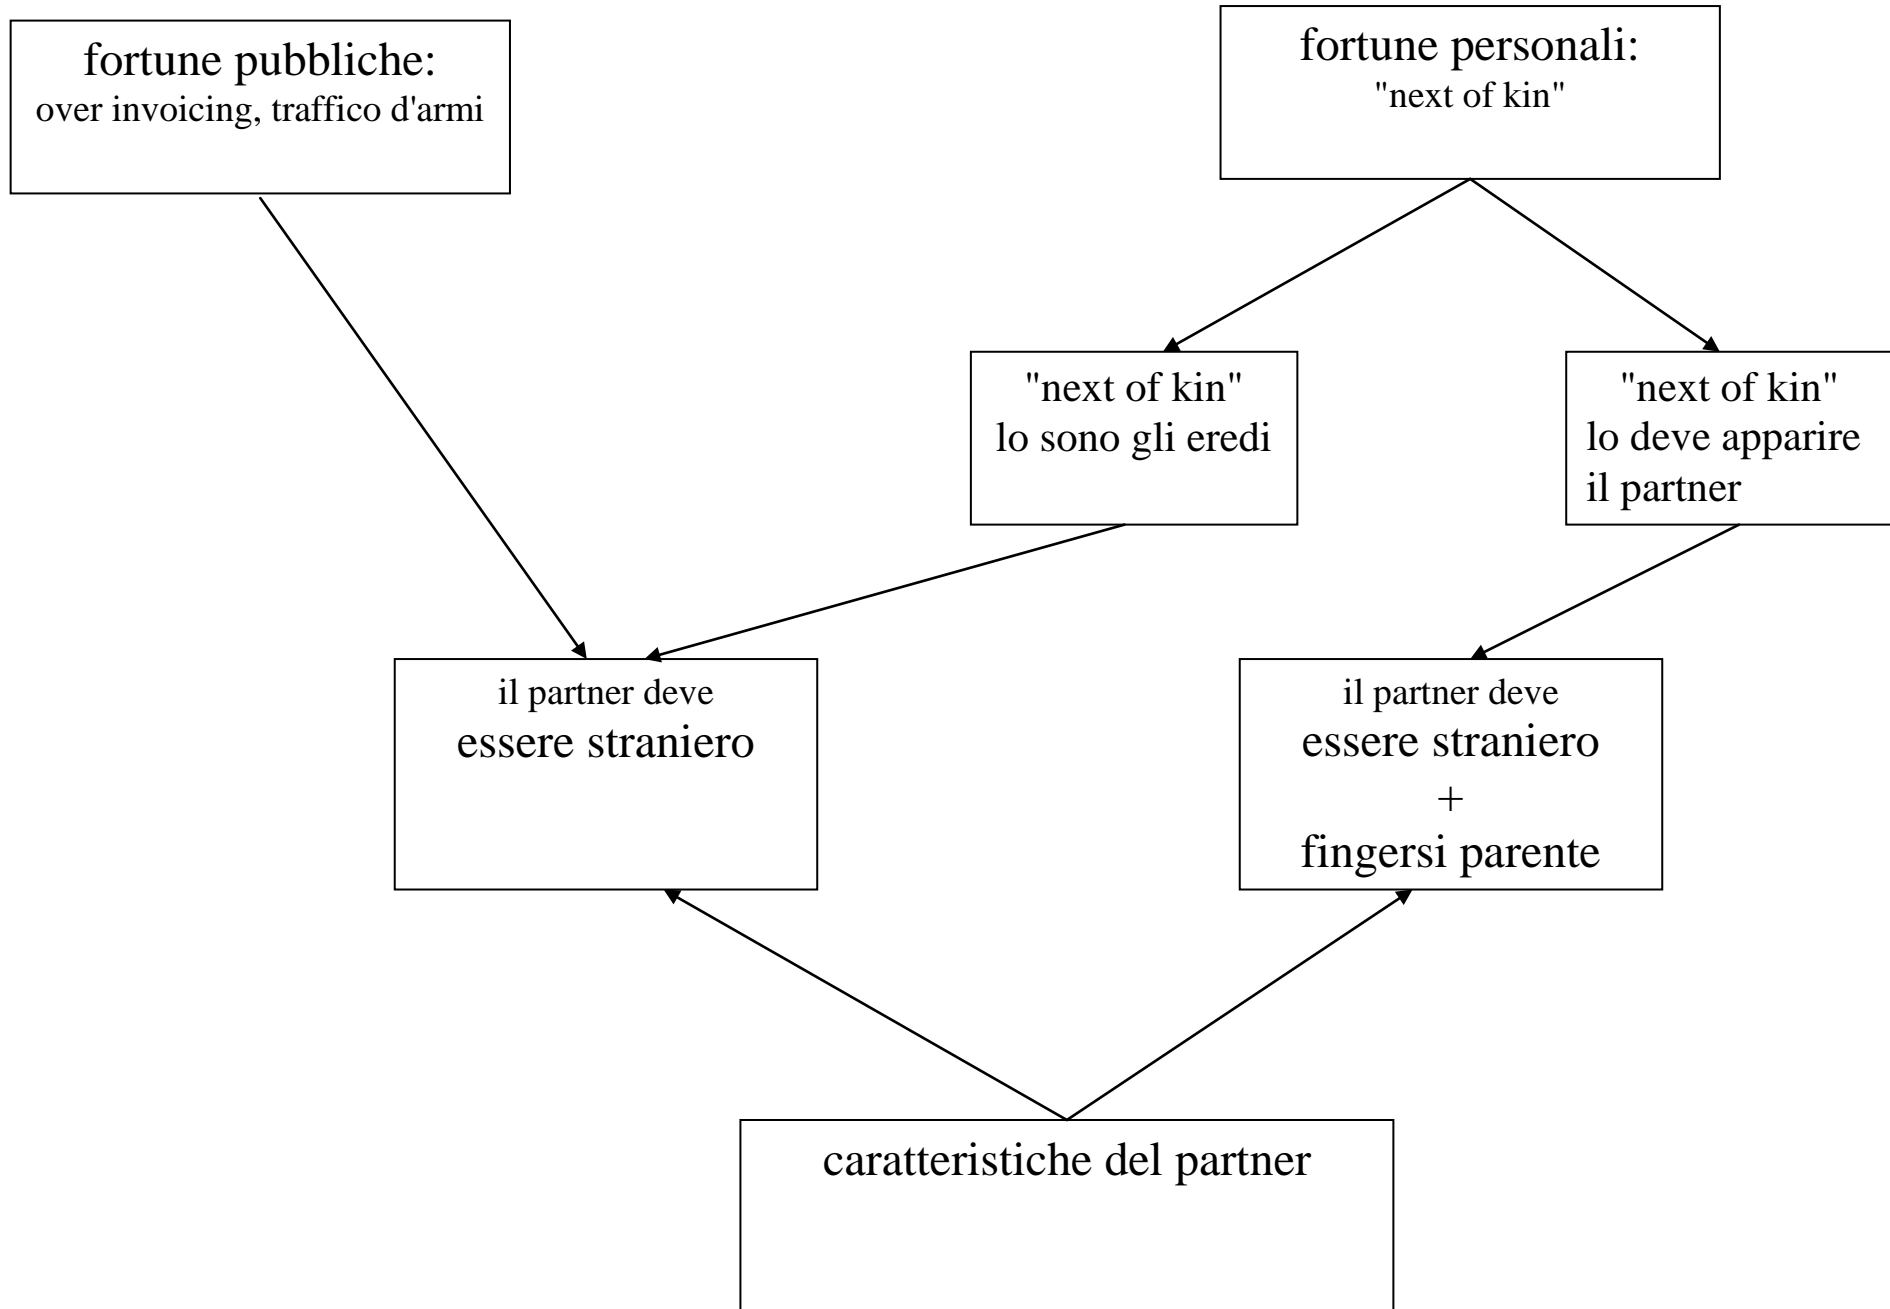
fortune pubbliche:
over invoicing, traffico d'armi

fortune personali:
"next of kin"

"next of kin"
lo sono gli eredi

"next of kin"
lo deve apparire il partner

il partner deve
essere straniero

il partner deve
essere straniero
+
fingersi parente

caratteristiche del partner